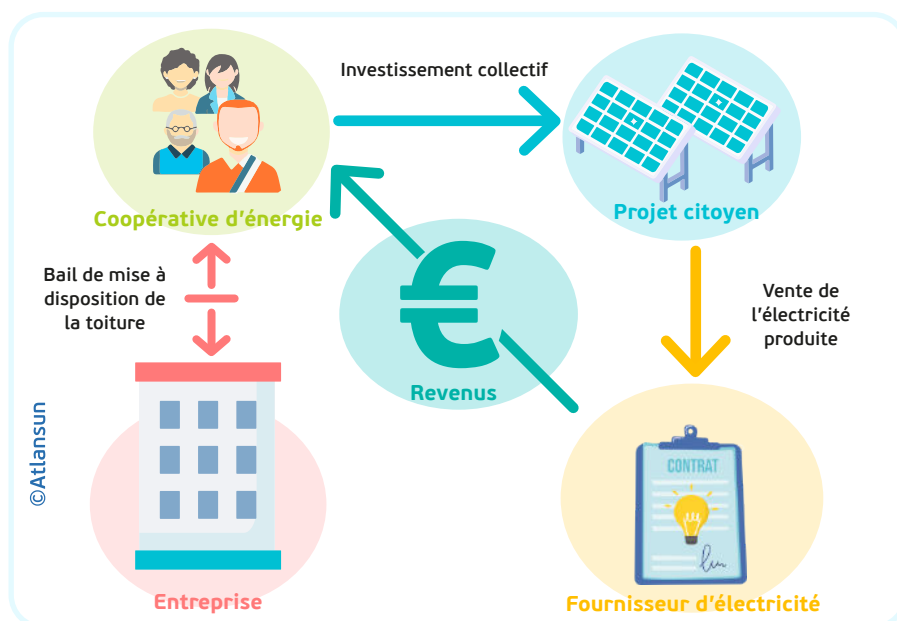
Investissement collectif

Coopérative d'énergie

Projet citoyen

Bail de mise à disposition de la toiture

Vente de l'électricité produite

€

Revenus

©Atlansun

CONTRAT

Entreprise

Fournisseur d'électricité